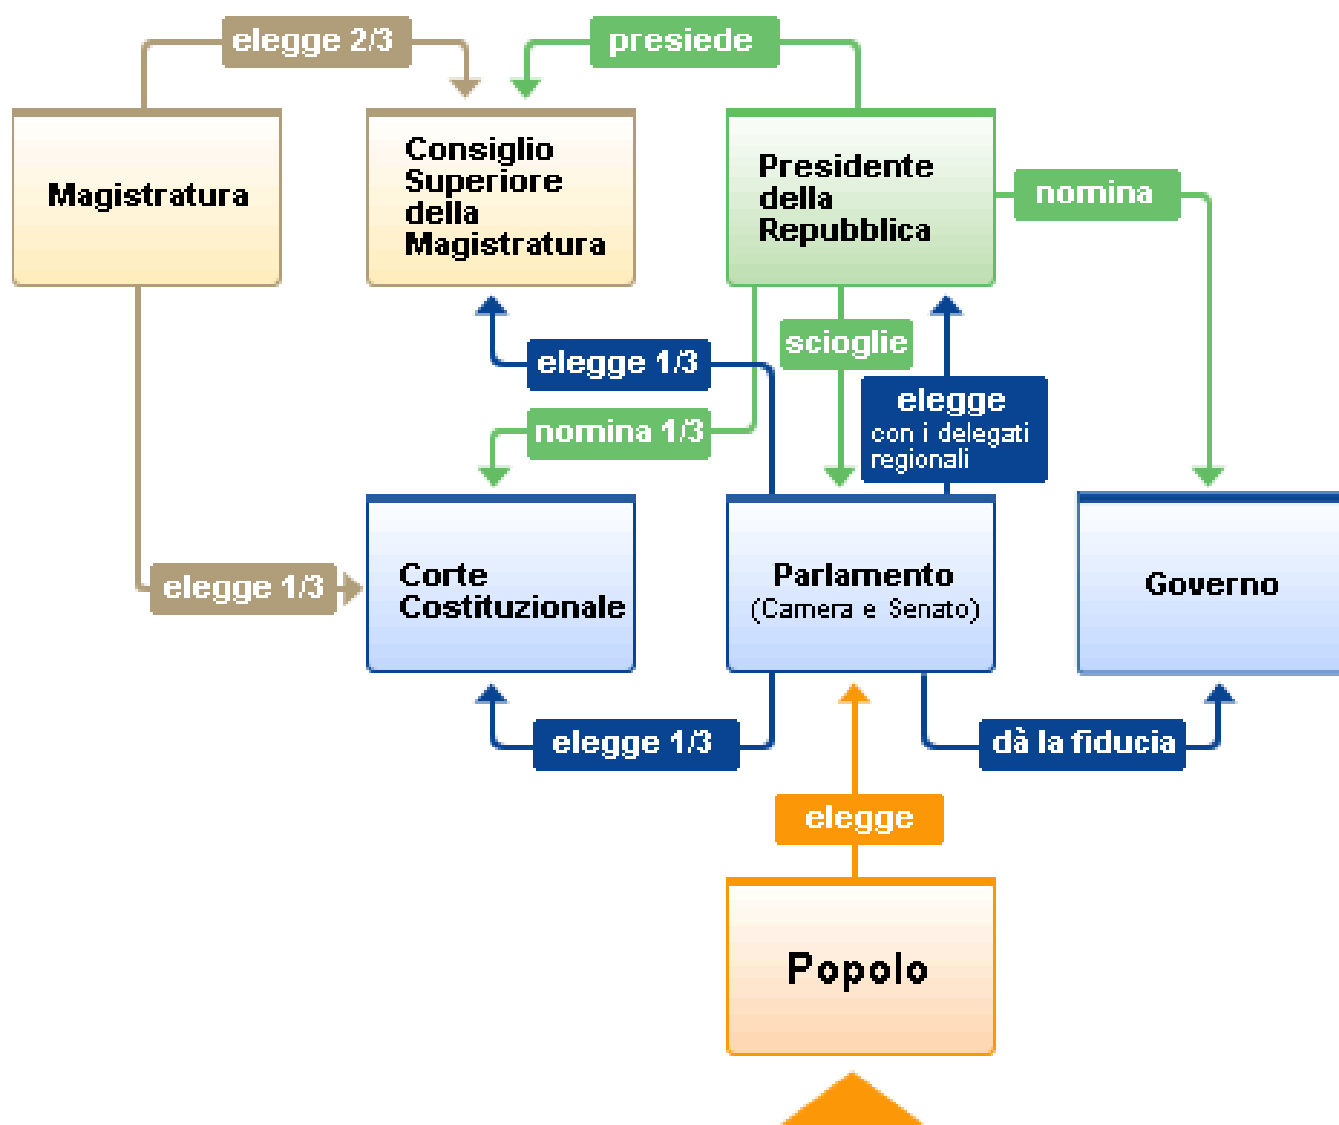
elegge 2/3

presiede

Magistratura

Consiglio Superiore della Magistratura

Presidente della Repubblica

nomina

elegge 1/3

scioglie

elegge
con i delegati regionali

nomina 1/3

elegge 1/3

Corte Costituzionale

Parlamento
(Camera e Senato)

Governo

elegge 1/3

dà la fiducia

elegge

Popolo